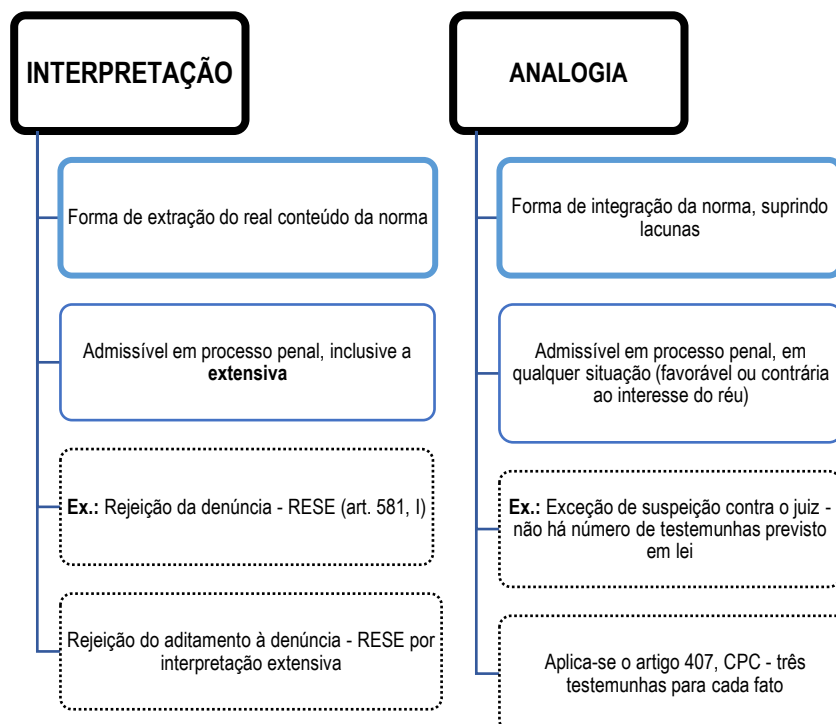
INTERPRETAÇÃO

Forma de extração do real conteúdo da norma

Admissível em processo penal, inclusive a **extensiva**

**Ex.:** Rejeição da denúncia - RESE (art. 581, I)

Rejeição do aditamento à denúncia - RESE por interpretação extensiva

ANALOGIA

Forma de integração da norma, suprindo lacunas

Admissível em processo penal, em qualquer situação (favorável ou contrária ao interesse do réu)

**Ex.:** Exceção de suspeição contra o juiz - não há número de testemunhas previsto em lei

Aplica-se o artigo 407, CPC - três testemunhas para cada fato